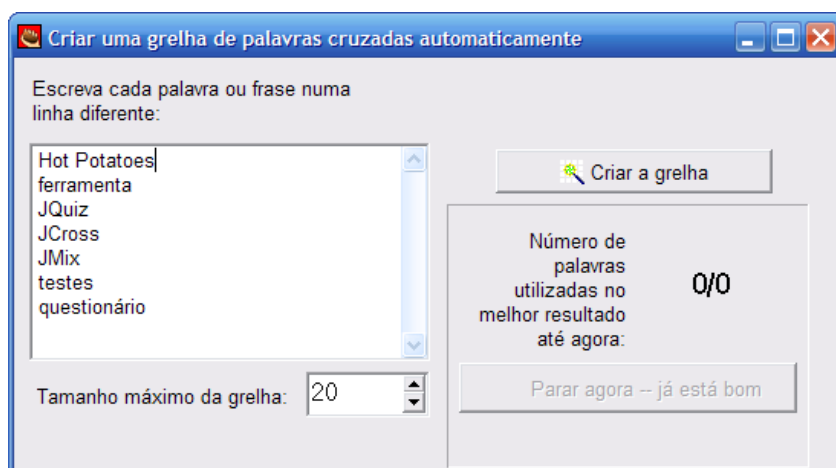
Criar uma grelha de palavras cruzadas automaticamente

Escreva cada palavra ou frase numa linha diferente:

Hot Potatoes
ferramenta
JQuiz
JCross
JMix
testes
questionário

Tamanho máximo da grelha: 20

Criar a grelha

Número de palavras utilizadas no melhor resultado até agora:

0/0

Parar agora -- já está bom